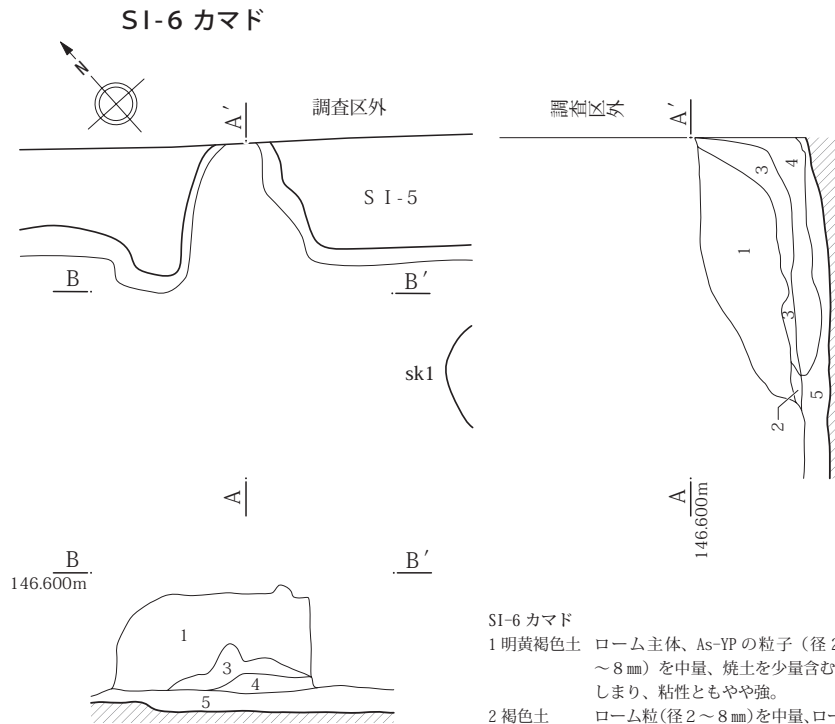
SI-6 カマド

N

調査区外

A′

S I-5

B

B′

sk1

A

調査区外

A′

3

4

1

3

5

2

A
146.600m

B
146.600m

B′

1

3

4

5

SI-6 カマド
1 明黄褐色土　ローム主体、As-YP の粒子（径 2 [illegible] ～8 ㎜）を中量、焼土を少量含む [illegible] しまり、粘性ともやや強。
2 褐色土　ローム粒（径 2～8 ㎜）を中量、ロ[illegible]